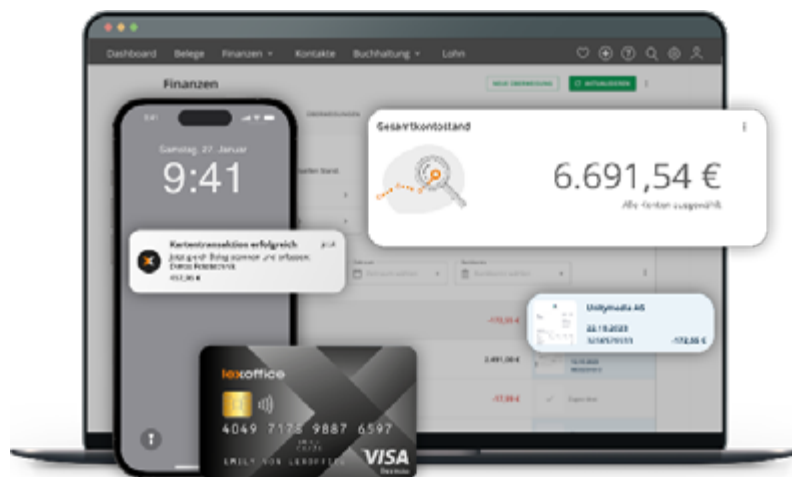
Dashboard Belege Finanzen Kontakte Buchhaltung Lohn

Finanzen

NEUE ÜBERWEISUNG AKTUALISIEREN

Samstag, 27. Januar

9:41

Kartentransaktion erfolgreich

Jetzt gleich Beleg scannen und erfassen.

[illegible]

Gesamtkontostand

6.691,54 €

Alle Konten ausgewählt

Unitymedia AG

22.10.2023

-172,55 €

-172,55 €

2.491,00 €

-17,00 €

lexoffice

4049 7175 9887 6597

EMILY VON LEXOFFICE

VISA

Business